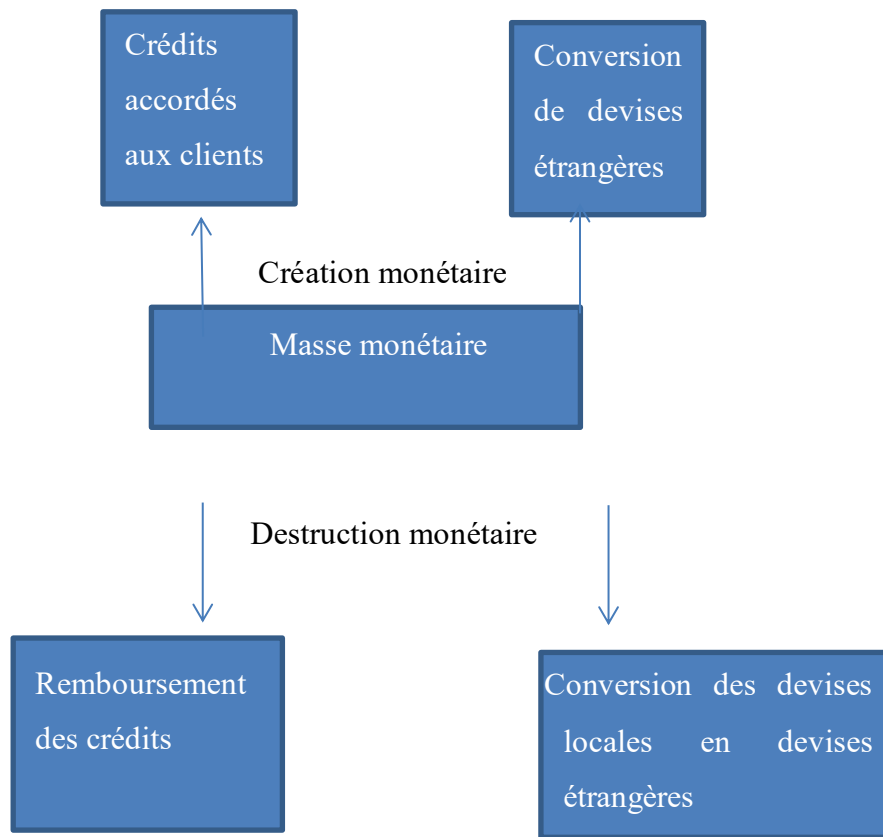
Crédits accordés aux clients

Conversion de devises étrangères

Création monétaire

Masse monétaire

Destruction monétaire

Remboursement des crédits

Conversion des devises locales en devises étrangères